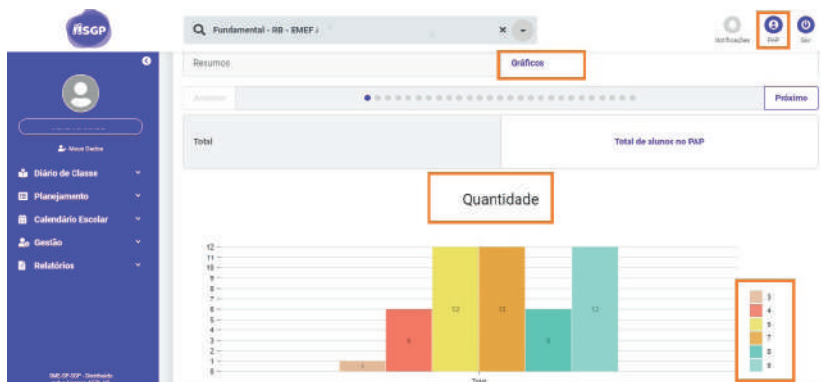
SGP

Fundamental - RB - EMEF

Notificações PAP Sair

Meus Dados

Diário de Classe

Planejamento

Calendário Escolar

Gestão

Relatórios

SME-SP-SGP - Distribuído

Resumos

Gráficos

Anterior

Próximo

Total

Total de alunos no PAP

Quantidade

12
11
10
9
8
7
6
5
4
3
2
1
0

1

6

12

12

6

12

Total

3
4
5
7
8
9